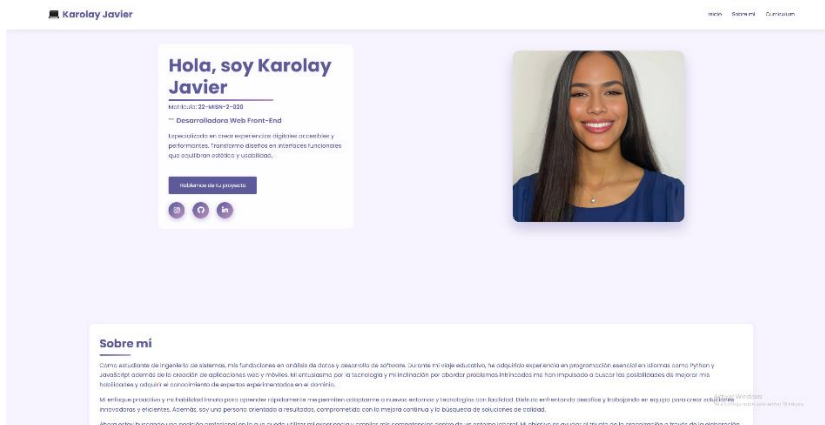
Karolay Javier

Inicio Sobre mí Curriculum

Hola, soy Karolay Javier

Matricula: 22-MISN-2-020

Desarrolladora Web Front-End

Especializada en crear experiencias digitales accesibles y performantes. Transformo diseños en interfaces funcionales que equilibran estética y usabilidad.

Hablemos de tu proyecto

Sobre mí

Como estudiante de ingeniería de sistemas, mis fundaciones en análisis de datos y desarrollo de software. Durante mi viaje educativo, he adquirido experiencia en programación esencial en idiomas como Python y JavaScript además de la creación de aplicaciones web y móviles. Mi entusiasmo por la tecnología y mi inclinación por abordar problemas intrincados me han impulsado a buscar las posibilidades de mejorar mis habilidades y adquirir el conocimiento de expertos experimentados en el dominio.

Mi enfoque proactivo y mi habilidad innata para aprender rápidamente me permiten adaptarme a nuevos entornos y tecnologías con facilidad. Disfruto enfrentando desafíos y trabajando en equipo para crear soluciones innovadoras y eficientes. Además, soy una persona orientada a resultados, comprometida con la mejora continua y la búsqueda de soluciones de calidad.

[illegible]

Activar Windows
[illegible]